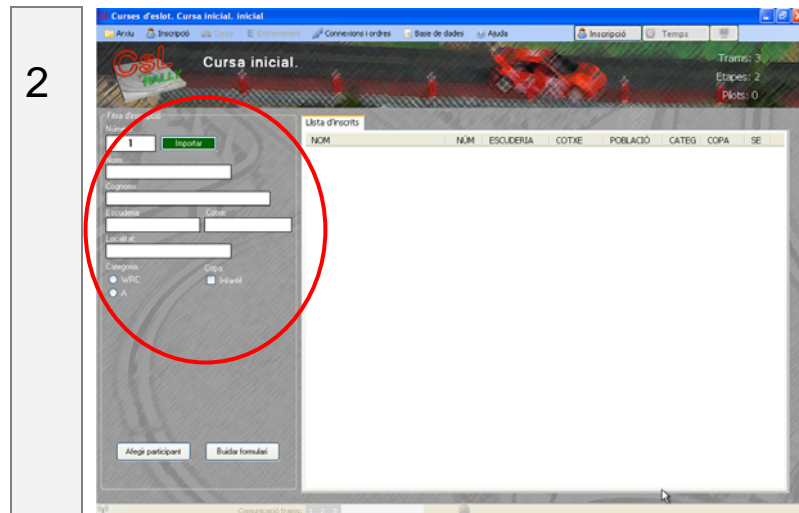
2

Curses d'eslot. Cursa inicial. Inicial

Arxiu | Inscripció | Cursa | Entrenament | Connexions i ordres | Base de dades | Ajuda | Inscripció | Temps

CsL RALLY

Cursa inicial.

Trams: 3
Etapes: 2
Pilots: 0

Fitxa d'inscripció

Número
1
Importar

Nom

Cognoms

Escuderia

Cotxe

Localitat

Categoria
WRC
A

Copa
Infantil

Afegir participant
Buidar formulari

Llista d'inscrits

| NOM | NÚM | ESCUDERIA | COTXE | POBLACIÓ | CATEG | COPA | SE |
|---|---|---|---|---|---|---|---|

Comunicació trams: